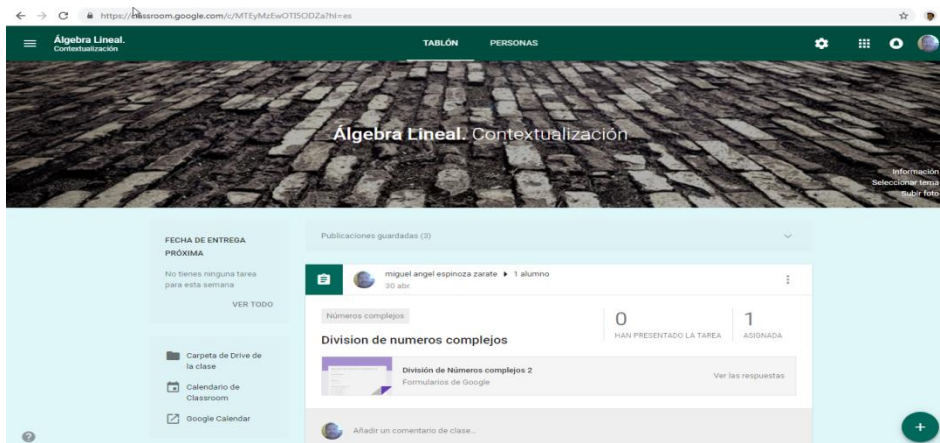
https://classroom.google.com/c/MTEyMzEwOTI5ODZa?hl=es

Álgebra Lineal.
Contextualización

TABLÓN PERSONAS

Álgebra Lineal. Contextualización

Información
Seleccionar tema
Subir foto

FECHA DE ENTREGA PRÓXIMA

No tienes ninguna tarea para esta semana

VER TODO

Carpeta de Drive de la clase

Calendario de Classroom

Google Calendar

Publicaciones guardadas (3)

miguel angel espinoza zarate ▸ 1 alumno
30 abr.

Números complejos

Division de numeros complejos

0
HAN PRESENTADO LA TAREA

1
ASIGNADA

División de Números complejos 2
Formularios de Google

Ver las respuestas

Añadir un comentario de clase...